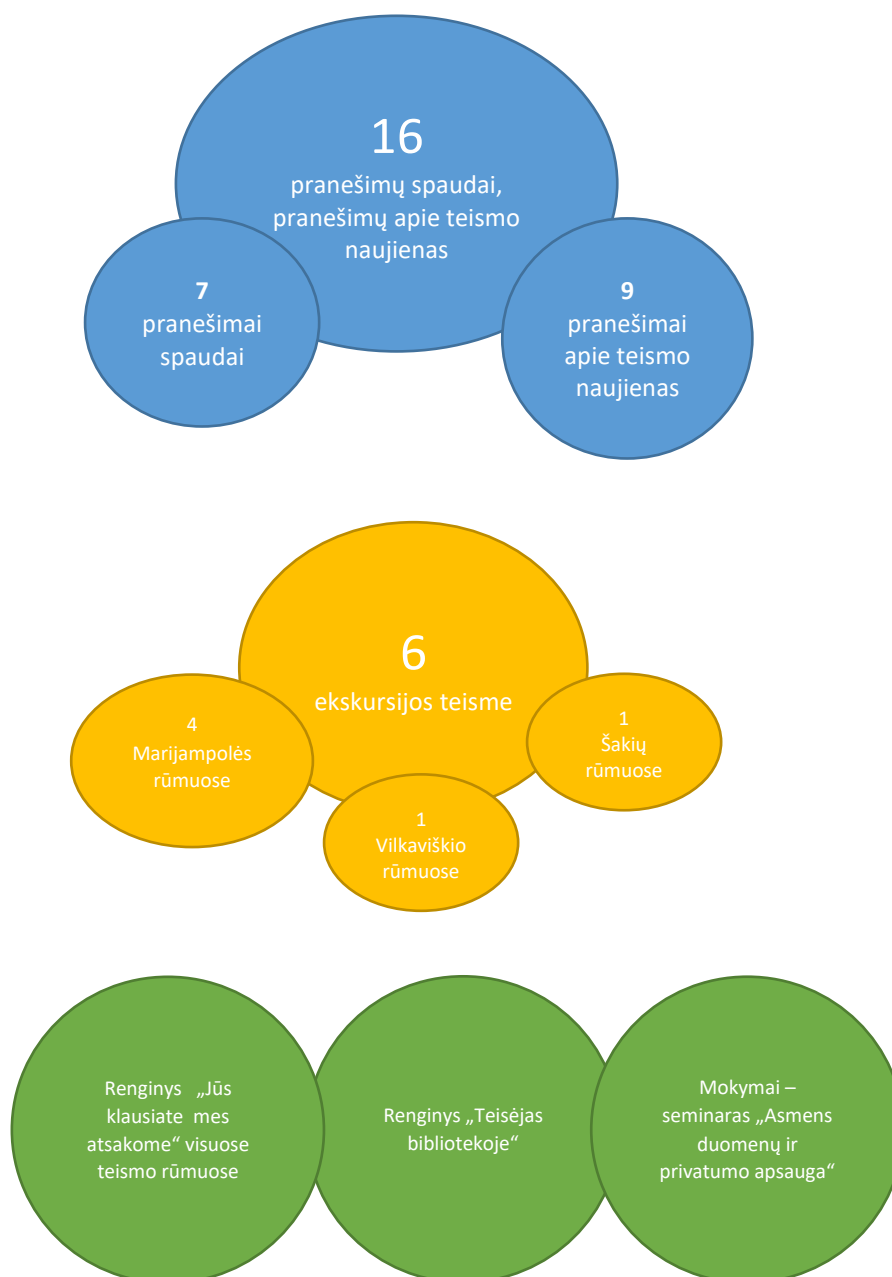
16
pranešimų spaudai, pranešimų apie teismo naujienas

7
pranešimai spaudai

9
pranešimai apie teismo naujienas

6
ekskursijos teisme

4
Marijampolės rūmuose

1
Vilkaviškio rūmuose

1
Šakių rūmuose

Renginys „Jūs klausiate mes atsakome“ visuose teismo rūmuose

Renginys „Teisėjas bibliotekoje“

Mokymai – seminaras „Asmens duomenų ir privatumo apsauga“